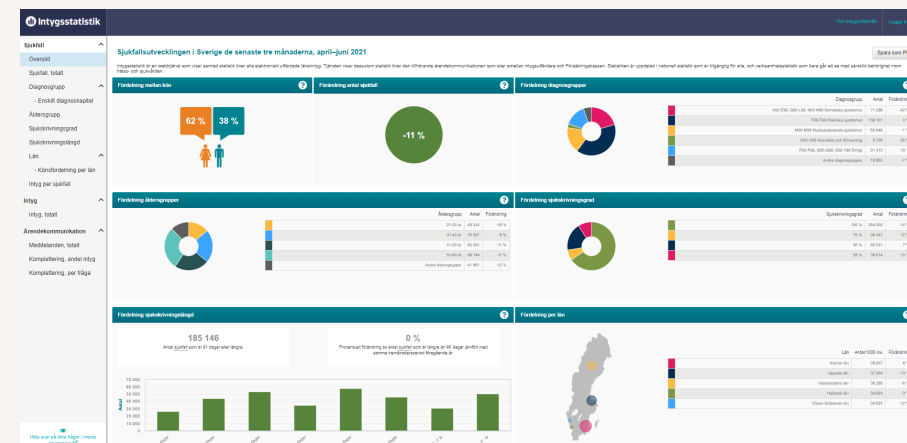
Intygsstatistik

Om intygsstatistik Logga in

Sjukfall
Översikt
Sjukfall, totalt
Diagnosgrupp
- Enskilt diagnoskapitel
Åldersgrupp
Sjukskrivningsgrad
Sjukskrivningslängd
Län
- Könsfördelning per län
Intyg per sjukfall

Intyg
Intyg, totalt

Ärendekommunikation
Meddelanden, totalt
Komplettering, andel intyg
Komplettering, per fråga

Sjukfallsutvecklingen i Sverige de senaste tre månaderna, april–juni 2021

Spara som P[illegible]

Intygsstatistik är en webbtjänst som visar samlad statistik över alla elektroniskt utfärdade läkarintyg. Tjänsten visar dessutom statistik över den tillhörande ärendekommunikationen som sker emellan intygsutfärdare och Försäkringskassan. Statistiken är uppdaterad i nationell statistik som är tillgänglig för alla, och verksamhetsstatistik som bara går att se med särskild behörighet men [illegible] frånsjuk- och sjukvården.

Fördelning mellan kön
62 %
38 %

Förändring antal sjukfall
-11 %

Fördelning diagnosgrupper
| Diagnosgrupp | Antal | Förändring |
|---|---|---|
| A00-E90, G00-L99, N00-N99 Somatiska sjukdomar | 71 288 | -47 |
| F00-F99 Psykiska sjukdomar | 136 101 | 0 |
| M00-M99 Muskuloskeletala sjukdomar | 50 649 | -1 |
| O00-O99 Graviditet och förlossning | 9 769 | 26 |
| P00-P96, Q00-Q99, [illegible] | 31 219 | 10 |
| Andra diagnosgrupper | 19 662 | 7 |

Fördelning åldersgrupper
| Åldersgrupp | Antal | Förändring |
|---|---|---|
| 21-30 år | 45 344 | -16 % |
| 31-40 år | 76 307 | -8 % |
| 41-50 år | 90 951 | -11 % |
| 51-60 år | 88 744 | -11 % |
| Andra åldersgrupper | 41 881 | -12 % |

Fördelning sjukskrivningsgrad
| Sjukskrivningsgrad | Antal | Förändring |
|---|---|---|
| 100 % | 264 660 | -14 |
| 75 % | 30 447 | 11 |
| 50 % | 89 031 | 11 |
| 25 % | 34 614 | 10 |

Fördelning sjukskrivningslängd
185 146
Antal sjukfall som är 91 dagar eller längre.
0 %
Procentuell förändring av antal sjukfall som är längre än 90 dagar jämfört med samma tremånadersperiod föregående år

70 000
60 000
50 000
40 000
30 000
20 000
10 000
0
Antal

Fördelning per län
| Län | Antal/1000 inv | Förändring |
|---|---|---|
| Kalmar län | 39 057 | 6 |
| Uppsala län | 37 304 | -12 |
| Västerbottens län | 36 285 | -9 |
| Hallands län | 34 824 | -2 |
| Västra Götalands län | 34 624 | -12 |

Hitta svar på dina frågor i Vanliga frågor